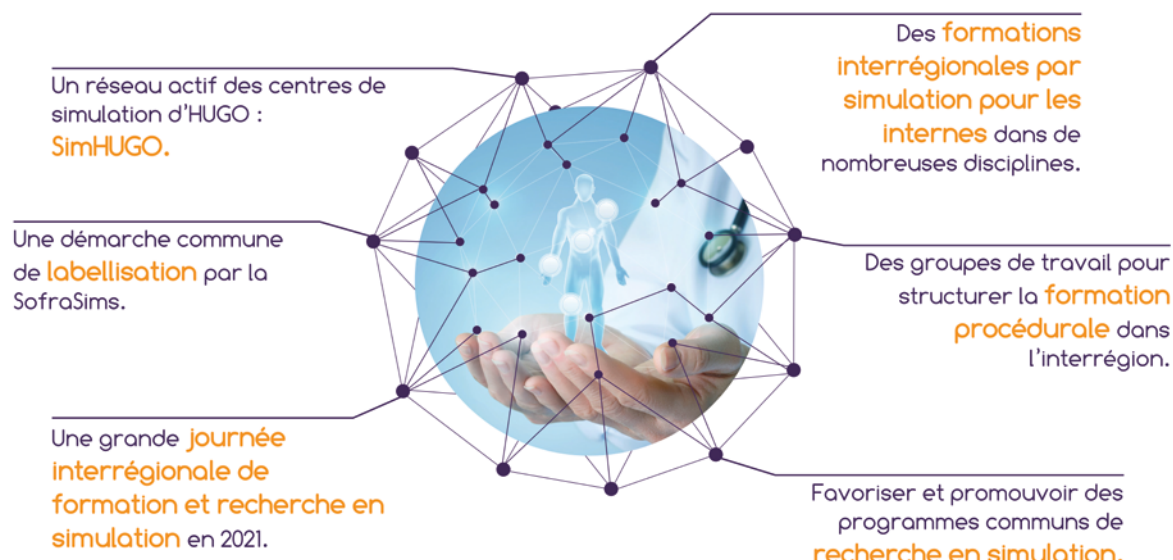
Un réseau actif des centres de simulation d'HUGO : SimHUGO.

Des formations interrégionales par simulation pour les internes dans de nombreuses disciplines.

Une démarche commune de labellisation par la SofraSims.

Des groupes de travail pour structurer la formation procédurale dans l'interrégion.

Une grande journée interrégionale de formation et recherche en simulation en 2021.

Favoriser et promouvoir des programmes communs de recherche en simulation.